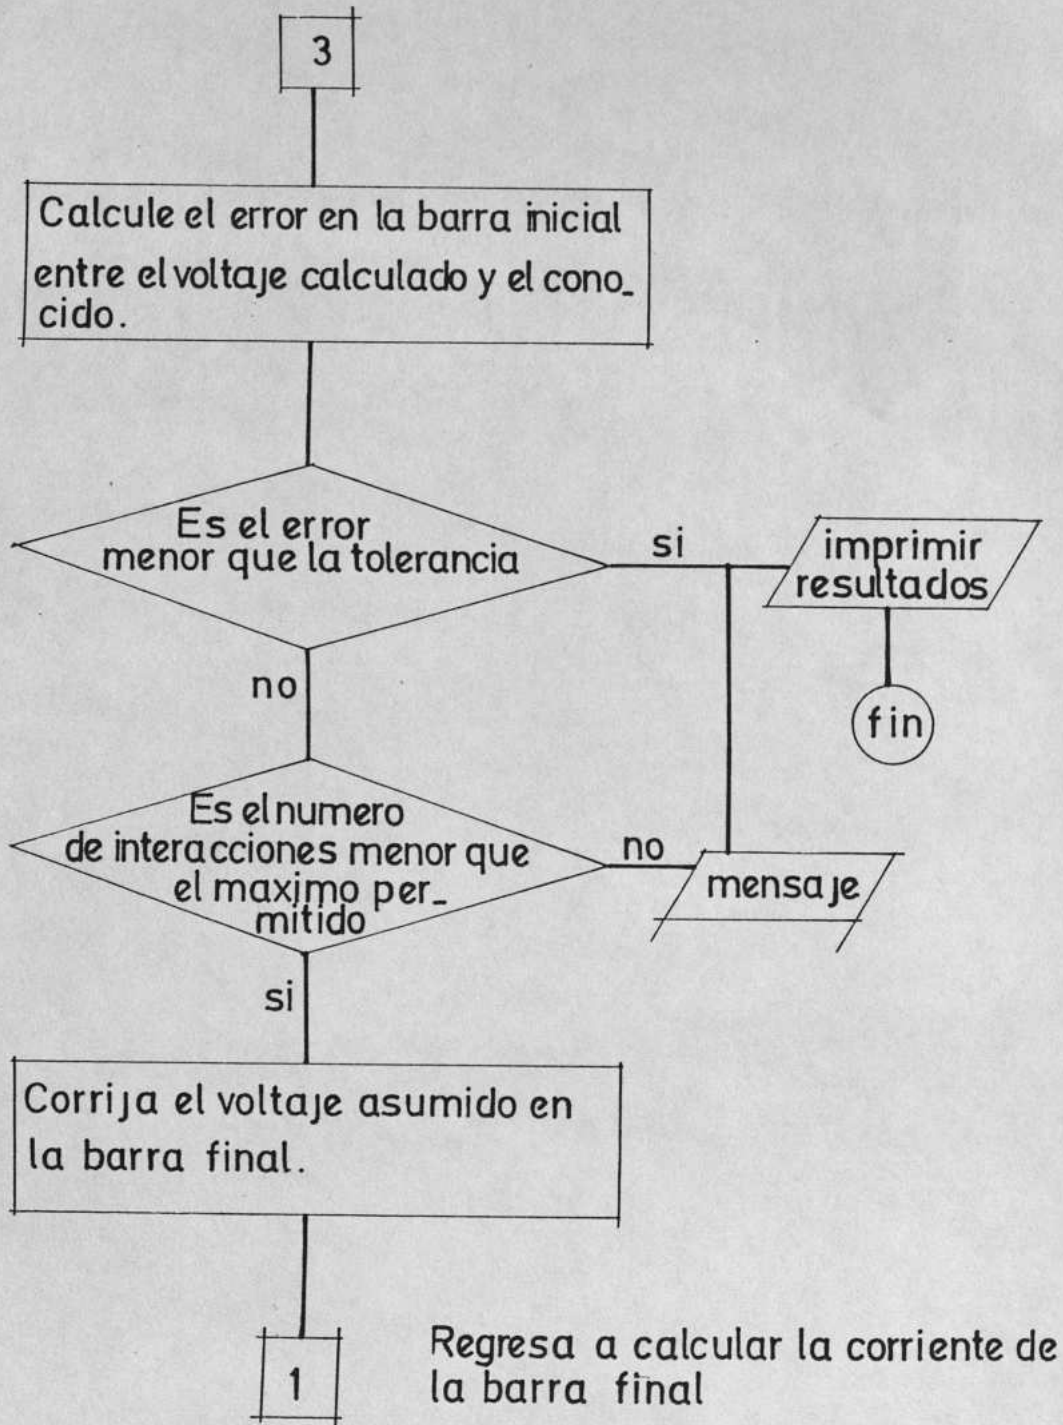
3

Calcule el error en la barra inicial entre el voltaje calculado y el conocido.

Es el error menor que la tolerancia

si

imprimir resultados

fin

no

Es el numero de interacciones menor que el maximo permitido

no

mensaje

si

Corrija el voltaje asumido en la barra final.

1

Regresa a calcular la corriente de la barra final